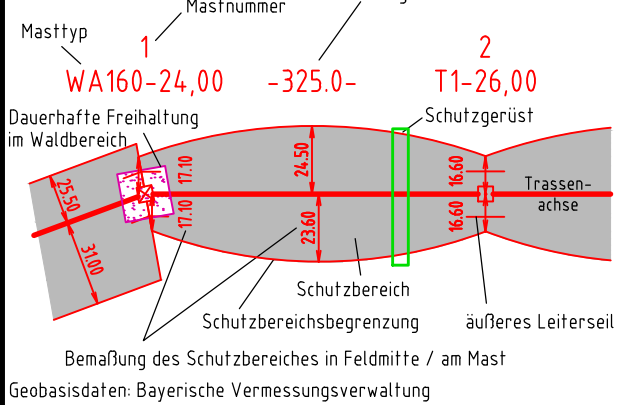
Mastnummer

Masttyp

1

WA160-24,00

-325.0-

2

T1-26,00

Dauerhafte Freihaltung im Waldbereich

Schutzgerüst

25.50

31.00

17.10

17.10

24.50

23.60

16.60

16.60

Trassenachse

Schutzbereich

Schutzbereichsbegrenzung

äußeres Leiterseil

Bemaßung des Schutzbereiches in Feldmitte / am Mast

Geobasisdaten: Bayerische Vermessungsverwaltung